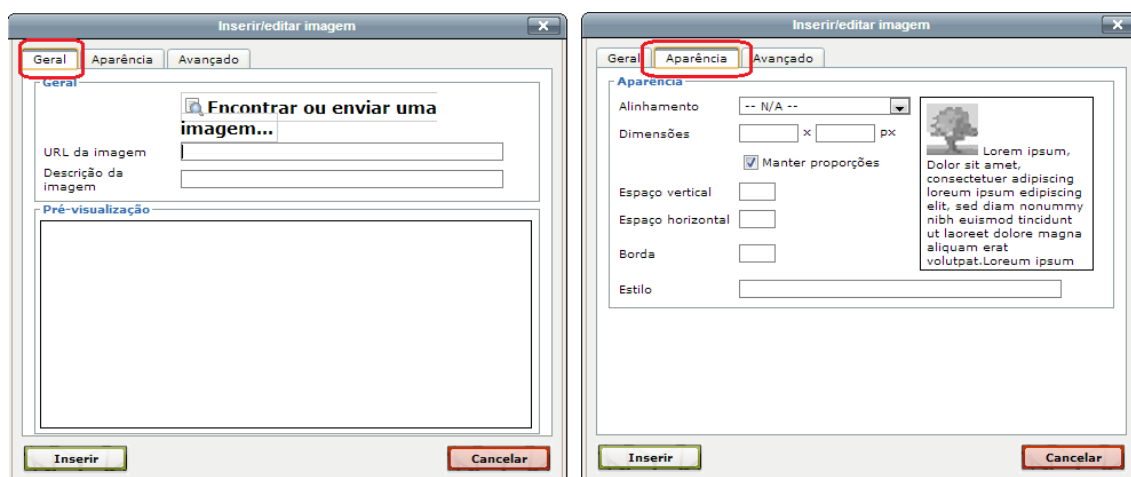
Inserir/editar imagem

Geral | Aparência | Avançado

Geral

Encontrar ou enviar uma imagem...

URL da imagem

Descrição da imagem

Pré-visualização

Inserir

Cancelar

Inserir/editar imagem

Geral | Aparência | Avançado

Aparência

Alinhamento -- N/A --

Dimensões x px

Manter proporções

Espaço vertical

Espaço horizontal

Borda

Estilo

Lorem ipsum, Dolor sit amet, consectetuer adipiscing loreum ipsum edipiscing elit, sed diam nonummy nibh euismod tincidunt ut laoreet dolore magna aliquam erat volutpat.Loreum ipsum

Inserir

Cancelar